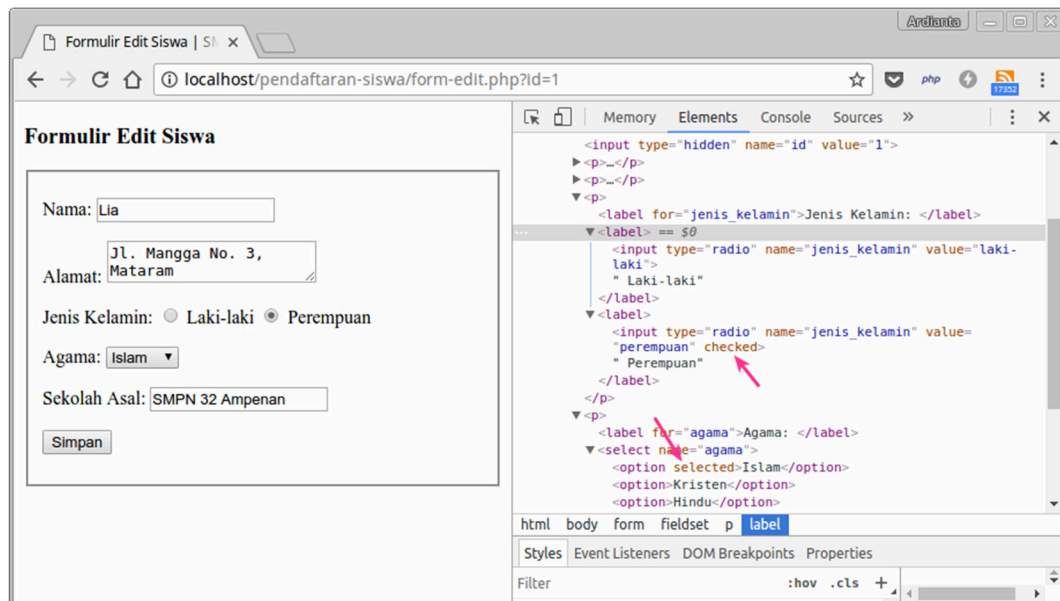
Formulir Edit Siswa | SM ×

Ardianta

localhost/pendaftaran-siswa/form-edit.php?id=1

php 17352

Formulir Edit Siswa

Nama: Lia

Alamat: Jl. Mangga No. 3, Mataram

Jenis Kelamin: Laki-laki Perempuan

Agama: Islam

Sekolah Asal: SMPN 32 Ampenan

Simpan

Memory Elements Console Sources »

<input type="hidden" name="id" value="1">
▶<p>…</p>
▶<p>…</p>
▼<p>
<label for="jenis_kelamin">Jenis Kelamin: </label>
▼<label> == $0
<input type="radio" name="jenis_kelamin" value="laki-laki">
" Laki-laki"
</label>
▼<label>
<input type="radio" name="jenis_kelamin" value="perempuan" checked>
" Perempuan"
</label>
</p>
▼<p>
<label for="agama">Agama: </label>
▼<select name="agama">
<option selected>Islam</option>
<option>Kristen</option>
<option>Hindu</option>

html body form fieldset p label

Styles Event Listeners DOM Breakpoints Properties

Filter :hov .cls +